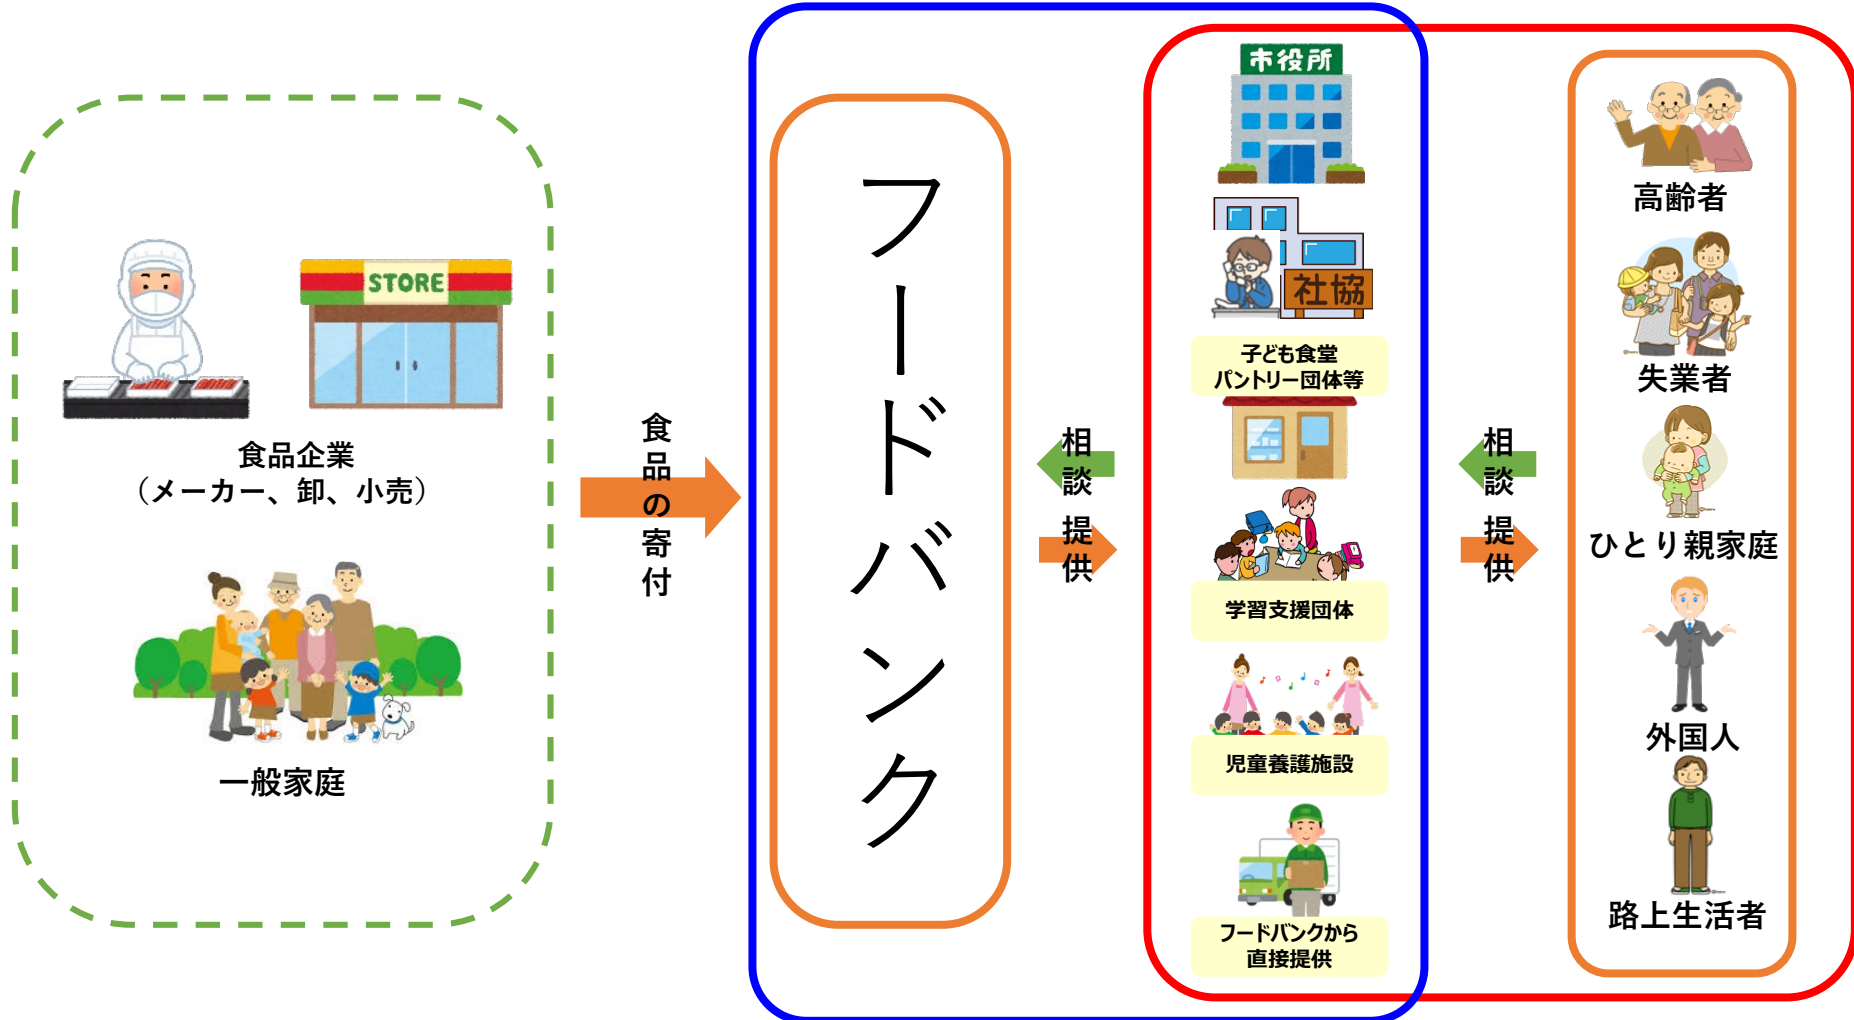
STORE

食品企業
（メーカー、卸、小売）

一般家庭

食品の寄付

フードバンク

相談

提供

市役所

社協

子ども食堂
パントリー団体等

学習支援団体

児童養護施設

フードバンクから
直接提供

相談

提供

高齢者

失業者

ひとり親家庭

外国人

路上生活者